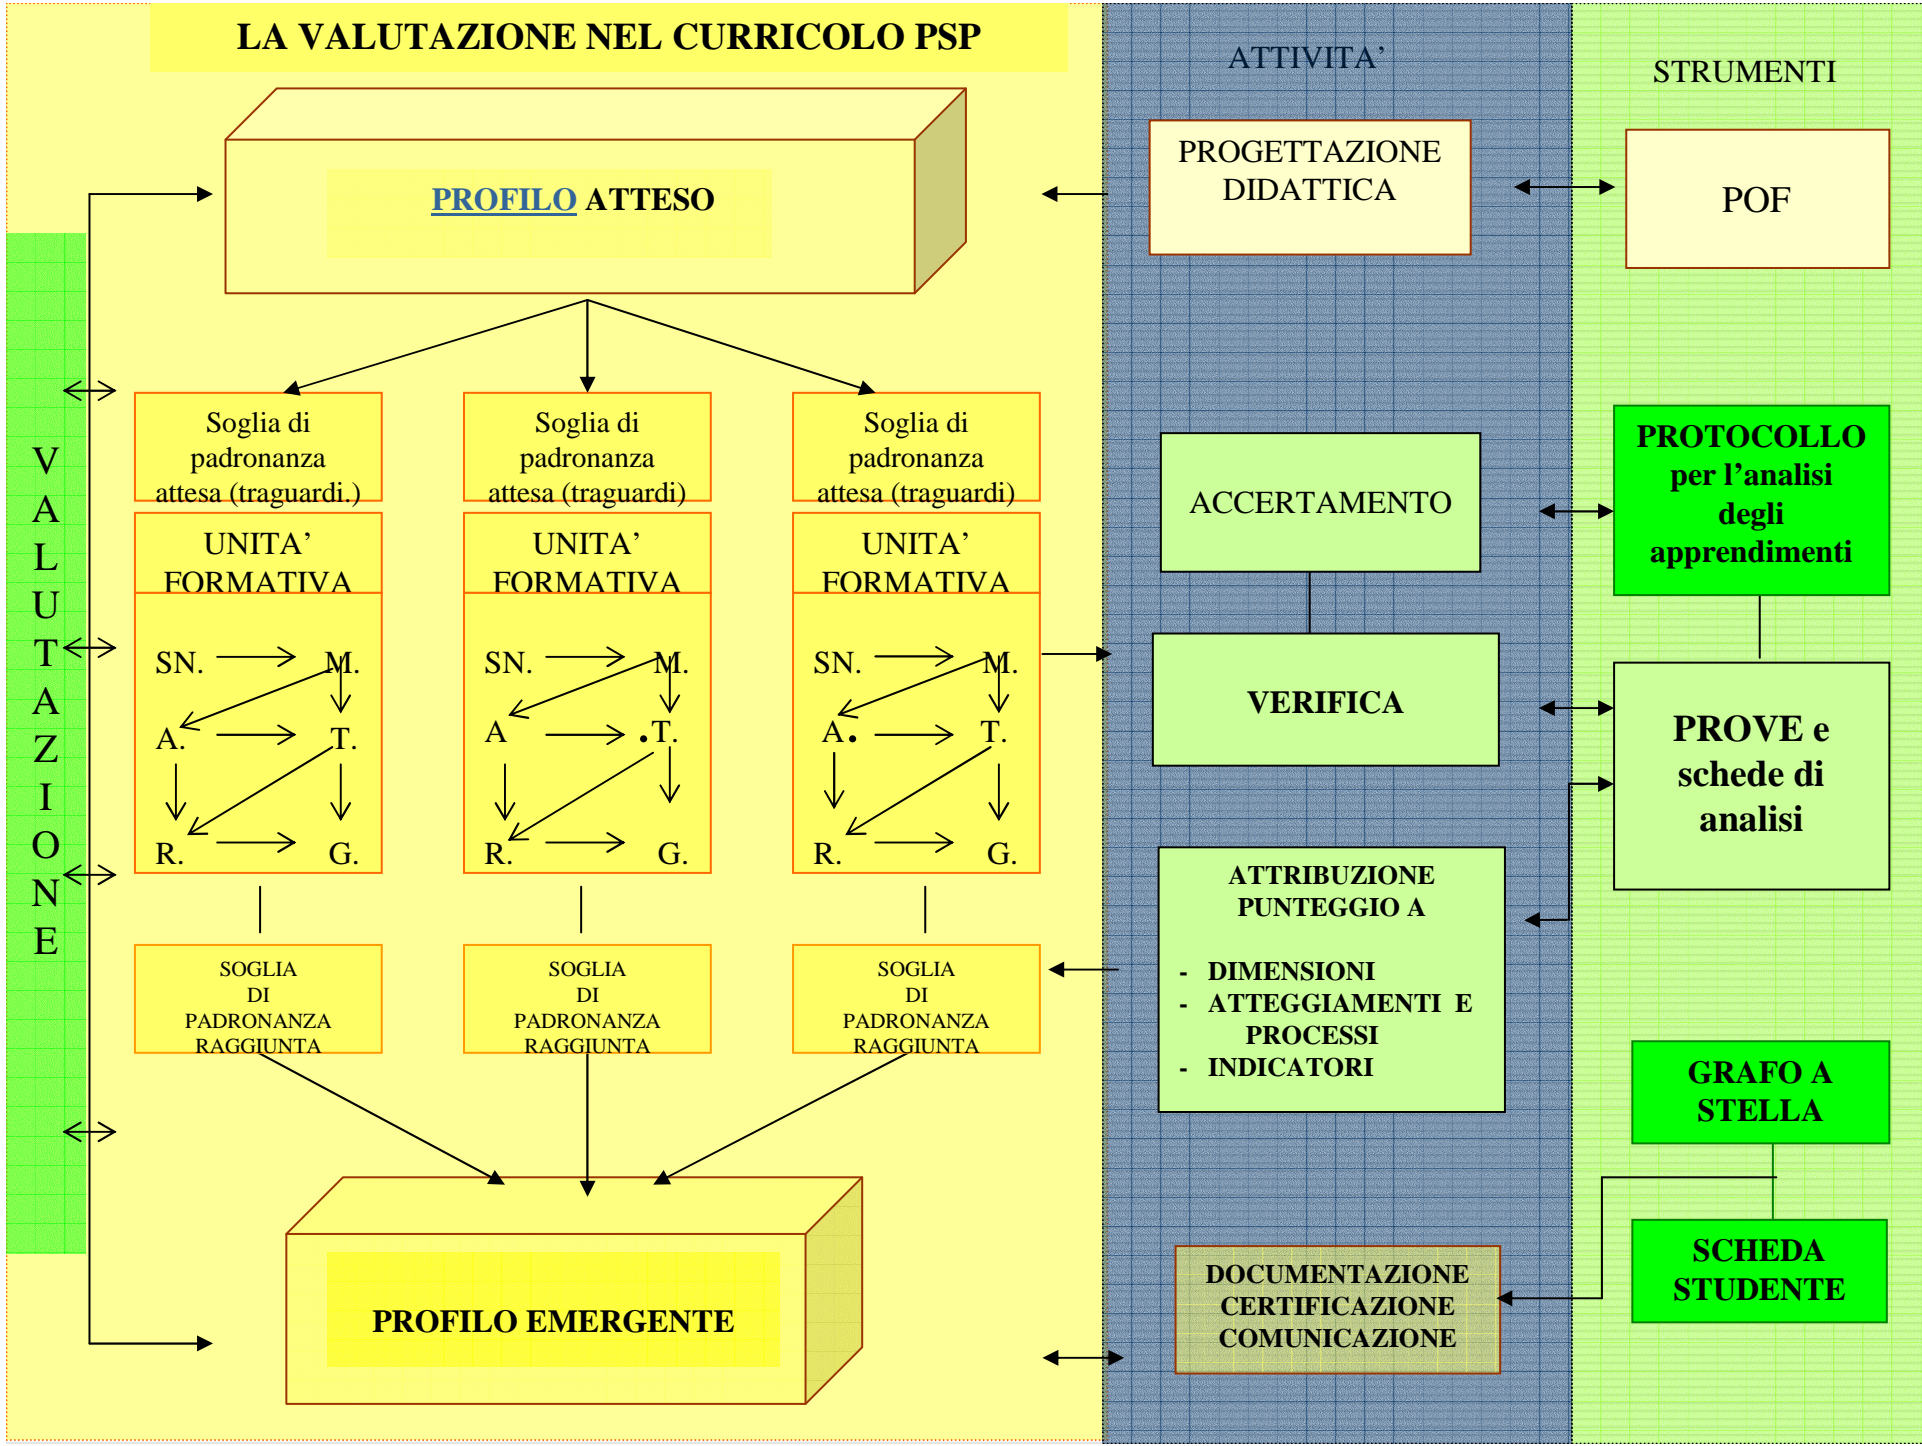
LA VALUTAZIONE NEL CURRICOLO PSP

ATTIVITA'

STRUMENTI

PROFILO ATTESO

PROGETTAZIONE DIDATTICA

POF

VALUTAZIONE

Soglia di padronanza attesa (traguardi.)

Soglia di padronanza attesa (traguardi)

Soglia di padronanza attesa (traguardi)

UNITA' FORMATIVA

UNITA' FORMATIVA

UNITA' FORMATIVA

SN. M. A. T. R. G.

SN. M. A T. R. G.

SN. M. A. T. R. G.

ACCERTAMENTO

PROTOCOLLO per l'analisi degli apprendimenti

VERIFICA

PROVE e schede di analisi

ATTRIBUZIONE PUNTEGGIO A

- DIMENSIONI
- ATTEGGIAMENTI E PROCESSI
- INDICATORI

SOGLIA DI PADRONANZA RAGGIUNTA

SOGLIA DI PADRONANZA RAGGIUNTA

SOGLIA DI PADRONANZA RAGGIUNTA

GRAFO A STELLA

SCHEDA STUDENTE

DOCUMENTAZIONE CERTIFICAZIONE COMUNICAZIONE

PROFILO EMERGENTE